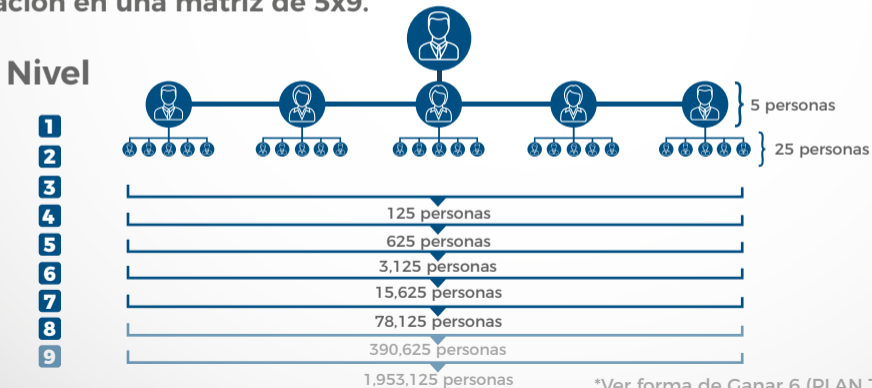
ación en una matriz de 5x9.

Nivel

5 personas

25 personas

1
2
3
4
5
6
7
8
9

125 personas
625 personas
3,125 personas
15,625 personas
78,125 personas
390,625 personas
1,953,125 personas

*Ver forma de Ganar 6 (PLAN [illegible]